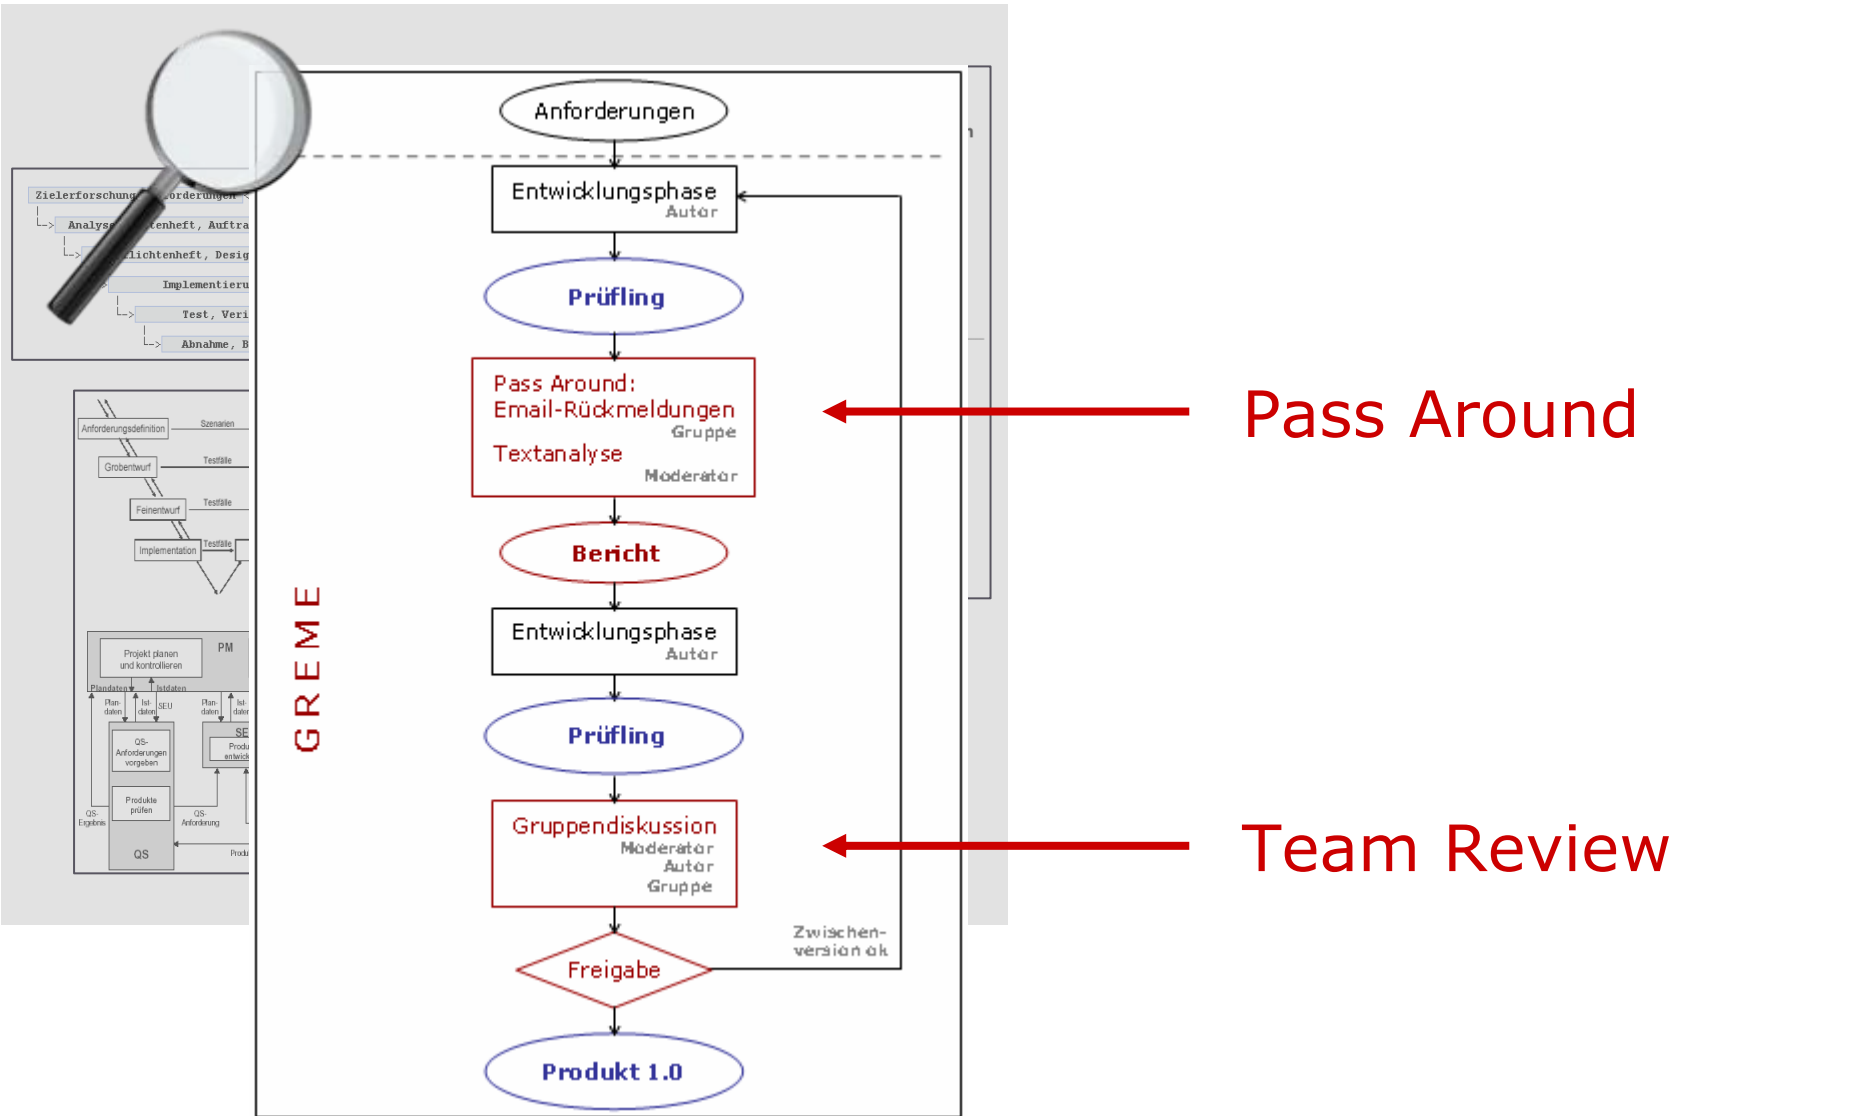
Zielerforschung, Anforderungen
Analyse, Lastenheft, Auftra
Pflichtenheft, Desig
Implementieru
Test, Veri
Abnahme, B

Anforderungsdefinition
Szenarien
Grobentwurf
Testfälle
Feinentwurf
Testfälle
Implementation
Testfälle

Projekt planen und kontrollieren
PM
Plandaten
Istdaten
Plan-daten
Ist-daten
SEU
Plan-daten
Ist-daten
SE
QS-Anforderungen vorgeben
Produ entwick
Produkte prüfen
QS-Ergebnis
QS-Anforderung
QS
Produ

GREME

Anforderungen
Entwicklungsphase
Autor
Prüfling
Pass Around:
Email-Rückmeldungen
Gruppe
Textanalyse
Moderator
Bericht
Entwicklungsphase
Autor
Prüfling
Gruppendiskussion
Moderator
Autor
Gruppe
Freigabe
Zwischen-version ok
Produkt 1.0

Pass Around

Team Review